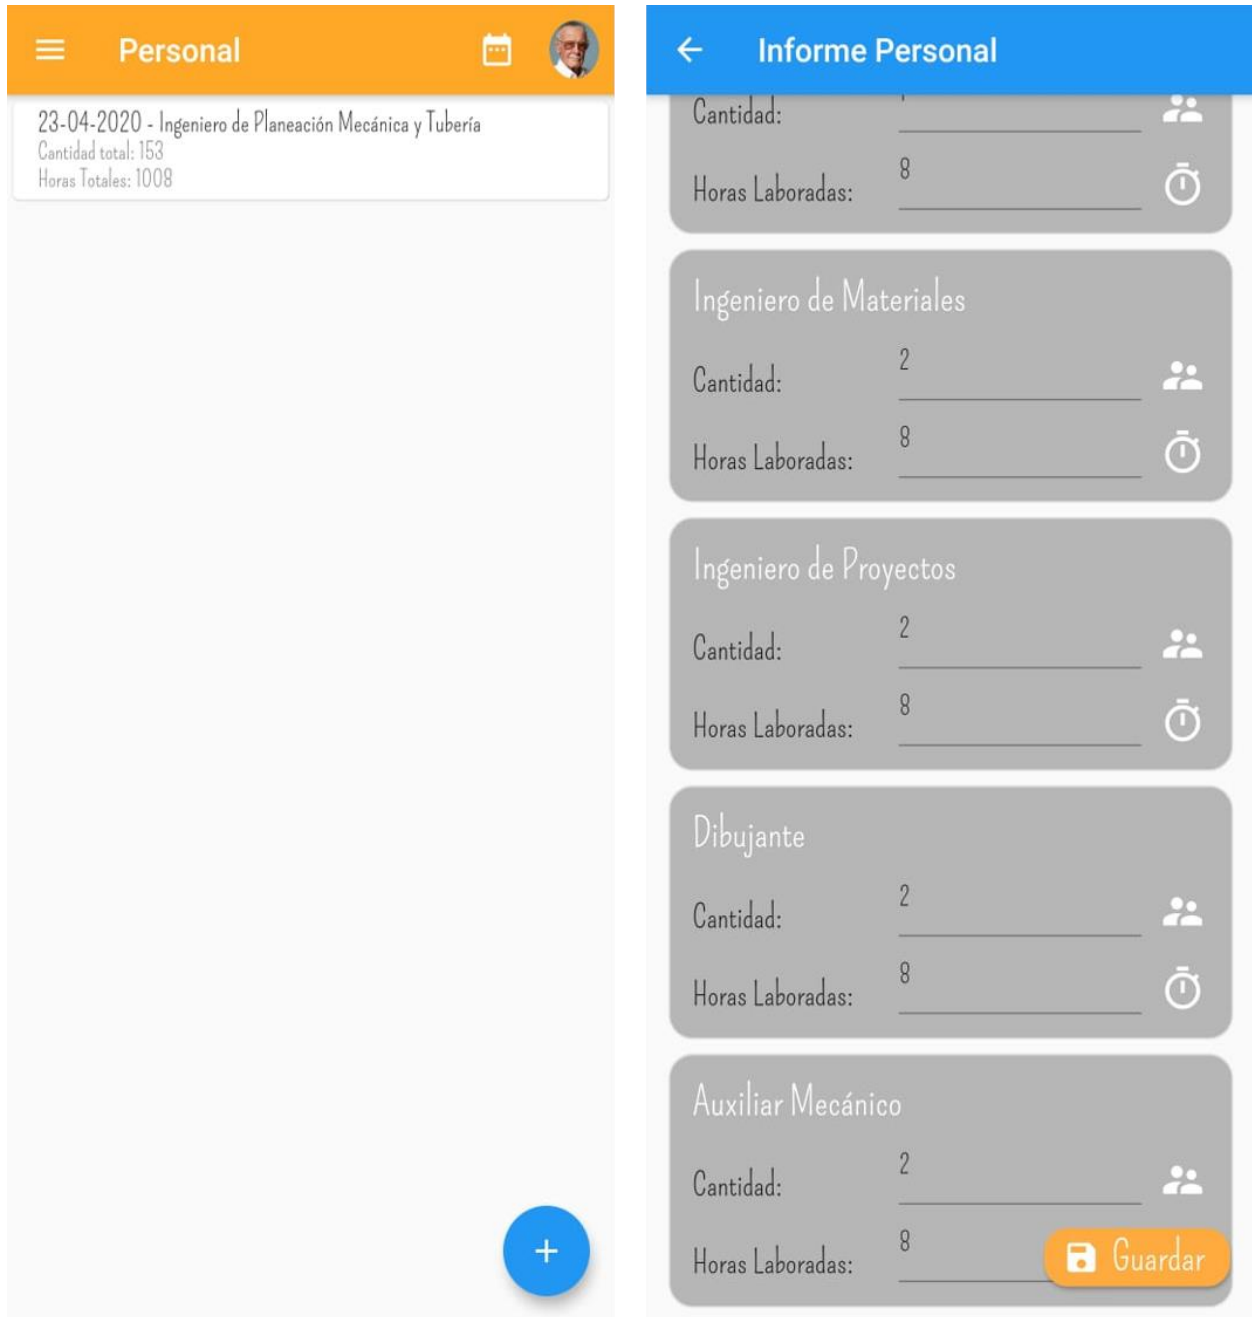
Personal

23-04-2020 - Ingeniero de Planeación Mecánica y Tubería
Cantidad total: 153
Horas Totales: 1008

+

Informe Personal

Cantidad: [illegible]

Horas Laboradas: 8

Ingeniero de Materiales

Cantidad: 2

Horas Laboradas: 8

Ingeniero de Proyectos

Cantidad: 2

Horas Laboradas: 8

Dibujante

Cantidad: 2

Horas Laboradas: 8

Auxiliar Mecánico

Cantidad: 2

Horas Laboradas: 8

Guardar